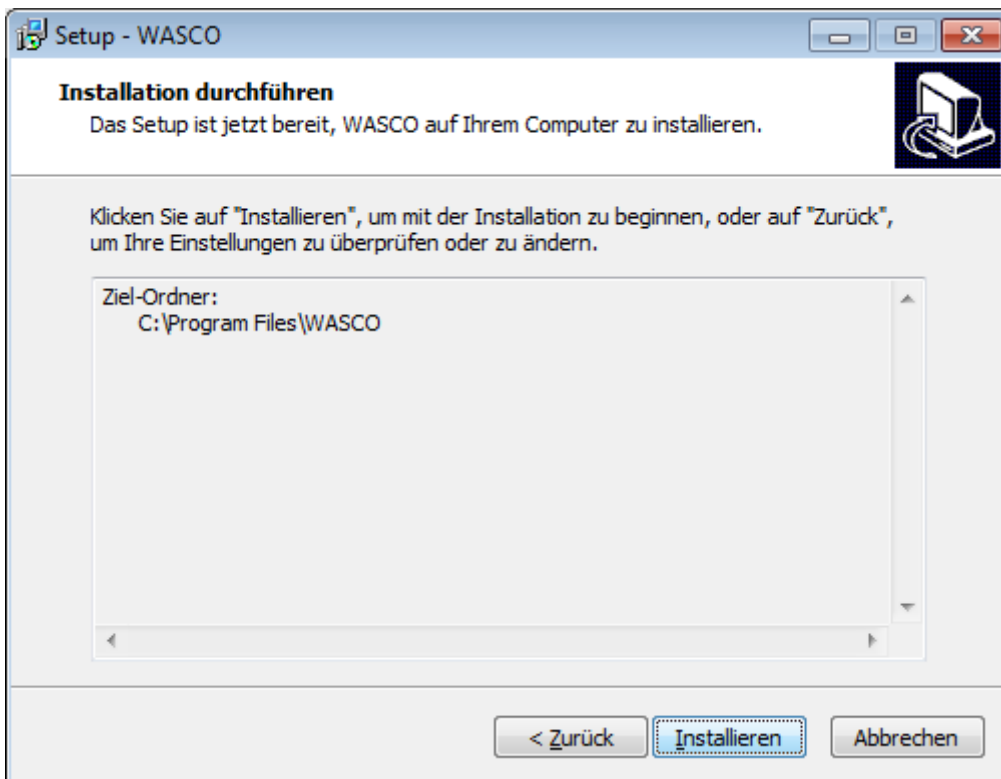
Setup - WASCO

Installation durchführen
Das Setup ist jetzt bereit, WASCO auf Ihrem Computer zu installieren.

Klicken Sie auf "Installieren", um mit der Installation zu beginnen, oder auf "Zurück", um Ihre Einstellungen zu überprüfen oder zu ändern.

Ziel-Ordner:
C:\Program Files\WASCO

< Zurück
Installieren
Abbrechen